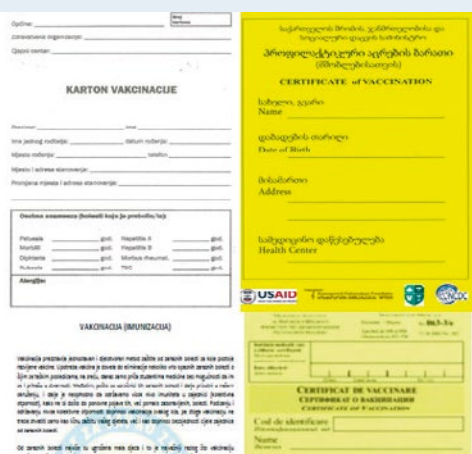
Općina: ___
Zdravstvena organizacija: ___
Općinski centar: ___

KARTON VAKCINACIJE

Prezime: ___ Ime: ___
Ime jednog roditelja: ___ datum rođenja: ___
Mjesto rođenja: ___ telefon: ___
Mjesto i adresa stanovanja: ___
Promjena mjesta i adresa stanovanja: ___

Osobna anamneza (bolesti koje je preboljelo/la):
Pertussis ___ god. Hepatitis A ___ god.
Morbilli ___ god. Hepatitis B ___ god.
Diphteria ___ god. Morbus rheumat. ___ god.
Rubeola ___ god. TBC ___ god.
Alergije:

VAKCINACIJA (IMUNIZACIJA)

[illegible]

სახელმწიფო მოვლის, ჯანმრთელობისა და სოციალური დაცვის სამინისტრო
პროფილაქტიკური აცრების ბარათი
(მშობლებისათვის)
CERTIFICATE of VACCINATION
სახელი, გვარი
Name
დაბადების თარიღი
Date of Birth
მისამართი
Address
სამედიცინო დაწესებულება
Health Center

USAID

CERTIFICAT DE VACCINARE
СЕРТИФИКАТ О ВАКЦИНАЦИИ
CERTIFICATE of VACCINATION
Cod de identificare
Name